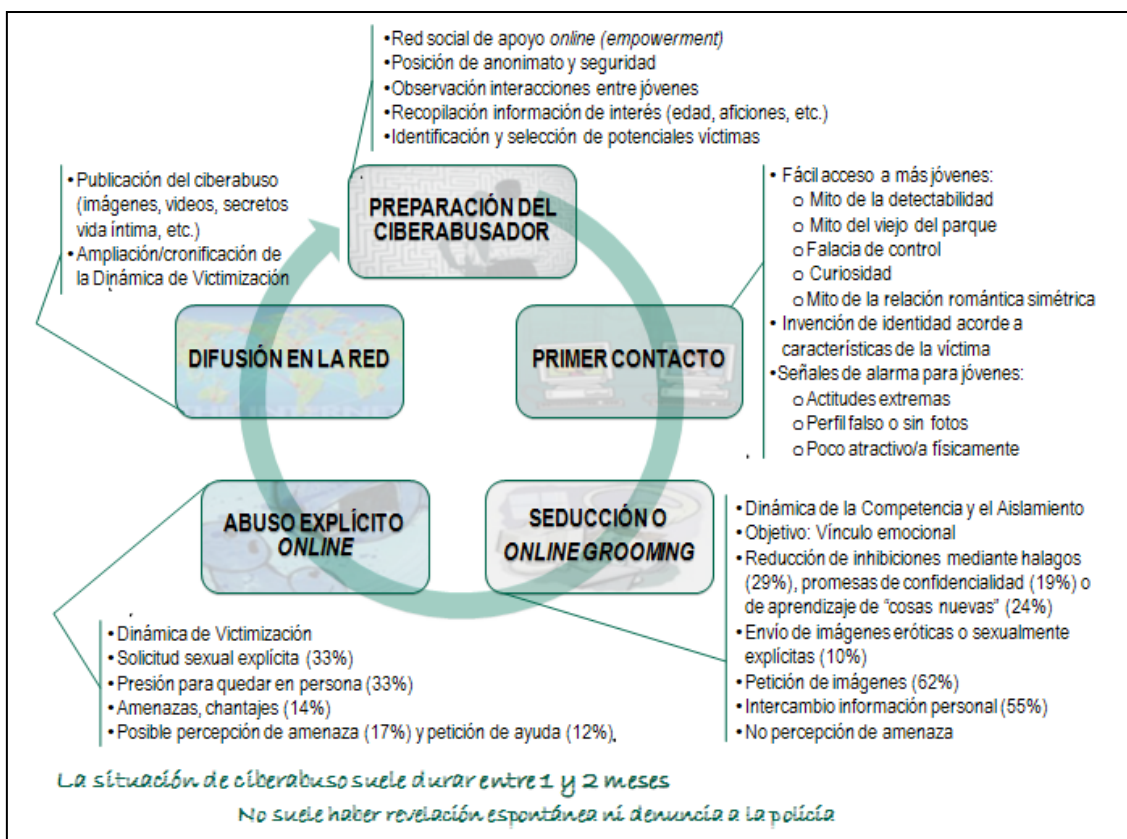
• Red social de apoyo *online (empowerment)*
• Posición de anonimato y seguridad
• Observación interacciones entre jóvenes
• Recopilación información de interés (edad, aficiones, etc.)
• Identificación y selección de potenciales víctimas

• Publicación del ciberabuso (imágenes, videos, secretos vida íntima, etc.)
• Ampliación/cronificación de la Dinámica de Victimización

PREPARACIÓN DEL CIBERABUSADOR

• Fácil acceso a más jóvenes:
o Mito de la detectabilidad
o Mito del viejo del parque
o Falacia de control
o Curiosidad
o Mito de la relación romántica simétrica
• Invención de identidad acorde a características de la víctima
• Señales de alarma para jóvenes:
o Actitudes extremas
o Perfil falso o sin fotos
o Poco atractivo/a físicamente

DIFUSIÓN EN LA RED

PRIMER CONTACTO

ABUSO EXPLÍCITO *ONLINE*

SEDUCCIÓN O *ONLINE GROOMING*

• Dinámica de la Competencia y el Aislamiento
• Objetivo: Vínculo emocional
• Reducción de inhibiciones mediante halagos (29%), promesas de confidencialidad (19%) o de aprendizaje de "cosas nuevas" (24%)
• Envío de imágenes eróticas o sexualmente explícitas (10%)
• Petición de imágenes (62%)
• Intercambio información personal (55%)
• No percepción de amenaza

• Dinámica de Victimización
• Solicitud sexual explícita (33%)
• Presión para quedar en persona (33%)
• Amenazas, chantajes (14%)
• Posible percepción de amenaza (17%) y petición de ayuda (12%)

La situación de ciberabuso suele durar entre 1 y 2 meses
No suele haber revelación espontánea ni denuncia a la policía